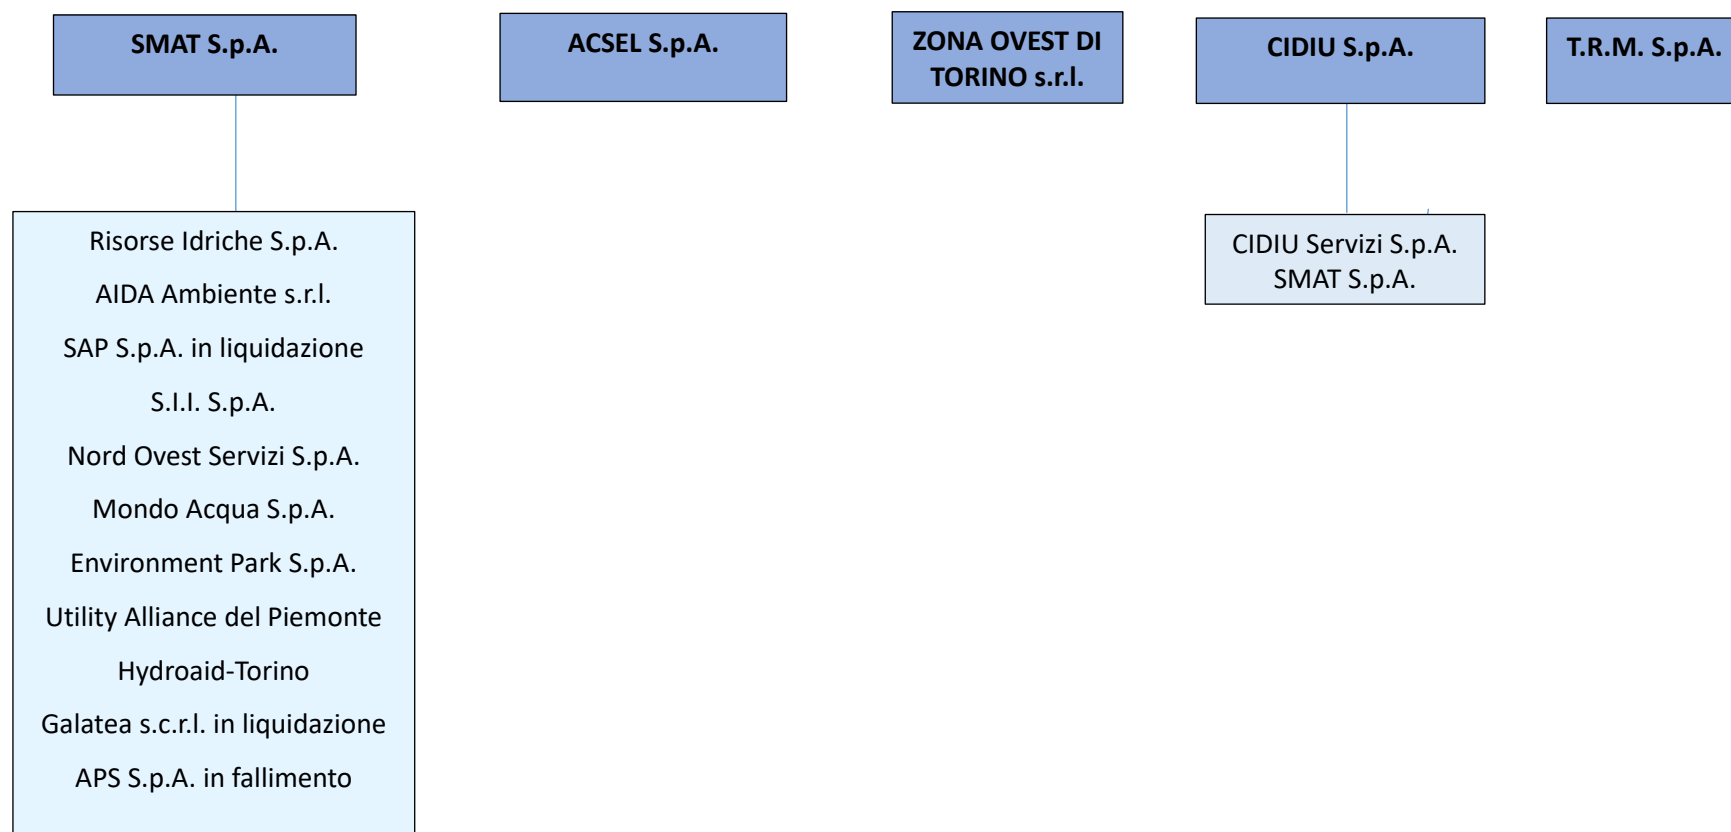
SMAT S.p.A.

ACSEL S.p.A.

ZONA OVEST DI TORINO s.r.l.

CIDIU S.p.A.

T.R.M. S.p.A.

Risorse Idriche S.p.A.
AIDA Ambiente s.r.l.
SAP S.p.A. in liquidazione
S.I.I. S.p.A.
Nord Ovest Servizi S.p.A.
Mondo Acqua S.p.A.
Environment Park S.p.A.
Utility Alliance del Piemonte
Hydroaid-Torino
Galatea s.c.r.l. in liquidazione
APS S.p.A. in fallimento

CIDIU Servizi S.p.A.
SMAT S.p.A.